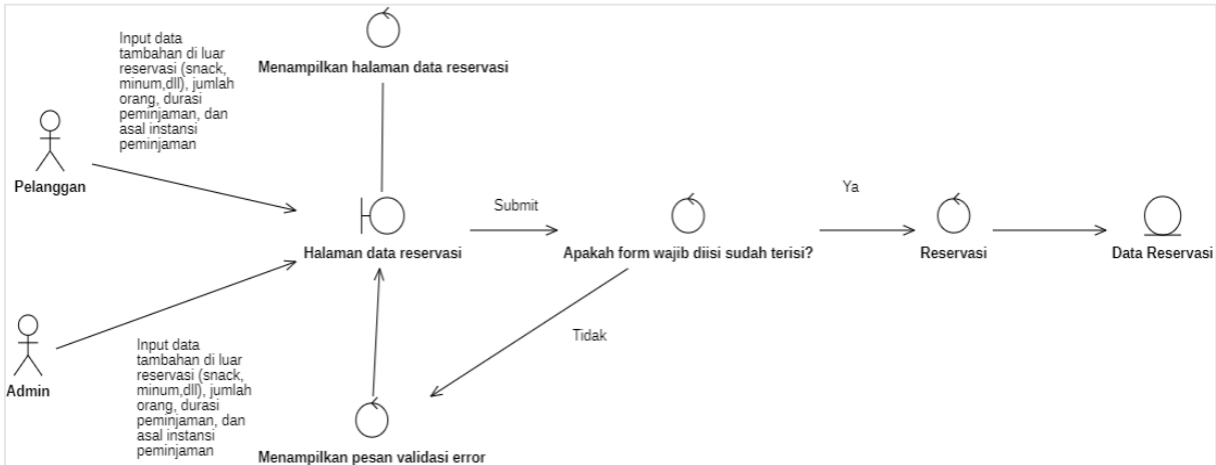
Input data tambahan di luar reservasi (snack, minum,dll), jumlah orang, durasi peminjaman, dan asal instansi peminjaman

Menampilkan halaman data reservasi

Pelanggan

Submit

Ya

Halaman data reservasi

Apakah form wajib diisi sudah terisi?

Reservasi

Data Reservasi

Tidak

Admin

Input data tambahan di luar reservasi (snack, minum,dll), jumlah orang, durasi peminjaman, dan asal instansi peminjaman

Menampilkan pesan validasi error